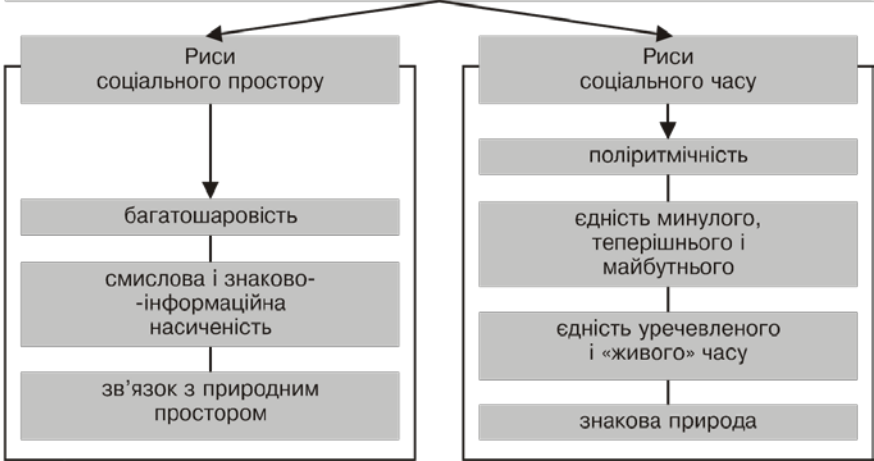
Риси соціального простору

багатошаровість

смислова і знаково-інформаційна насиченість

зв’язок з природним простором

Риси соціального часу

поліритмічність

єдність минулого, теперішнього і майбутнього

єдність уречевленого і «живого» часу

знакова природа